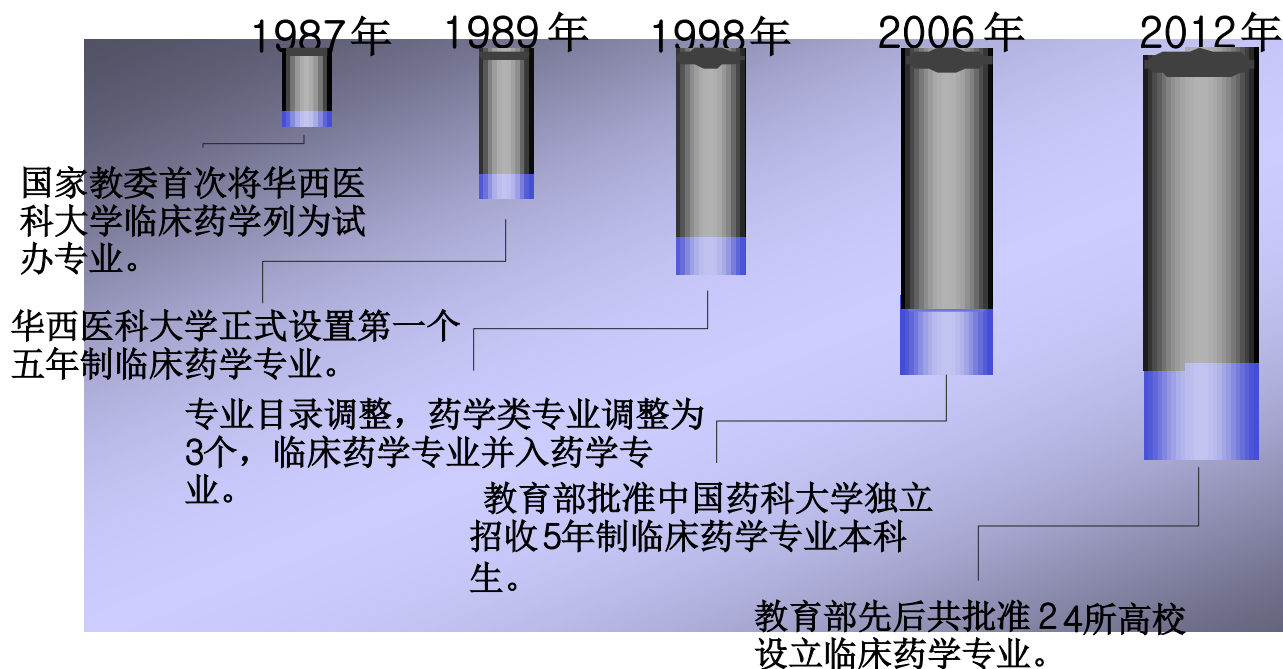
1987年 1989年 1998年 2006年 2012年

国家教委首次将华西医科大学临床药学列为试办专业。

华西医科大学正式设置第一个五年制临床药学专业。

专业目录调整，药学类专业调整为3个，临床药学专业并入药学专业。

教育部批准中国药科大学独立招收5年制临床药学专业本科生。

教育部先后共批准２4所高校设立临床药学专业。